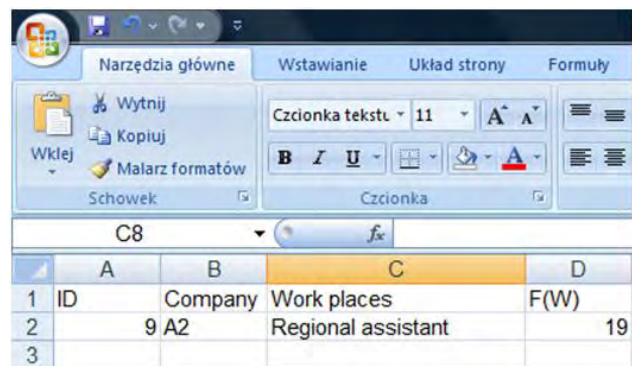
Narzędzia główne
Wstawianie
Układ strony
Formuły

Wytnij
Kopiuj
Wklej
Malarz formatów
Schowek

Czcionka tekstu
11
B
I
U
A
Czcionka

C8
$f_x$

| | A | B | C | D |
|---|---|---|---|---|
| 1 | ID | Company | Work places | F(W) |
| 2 | 9 | A2 | Regional assistant | 19 |
| 3 | | | | |